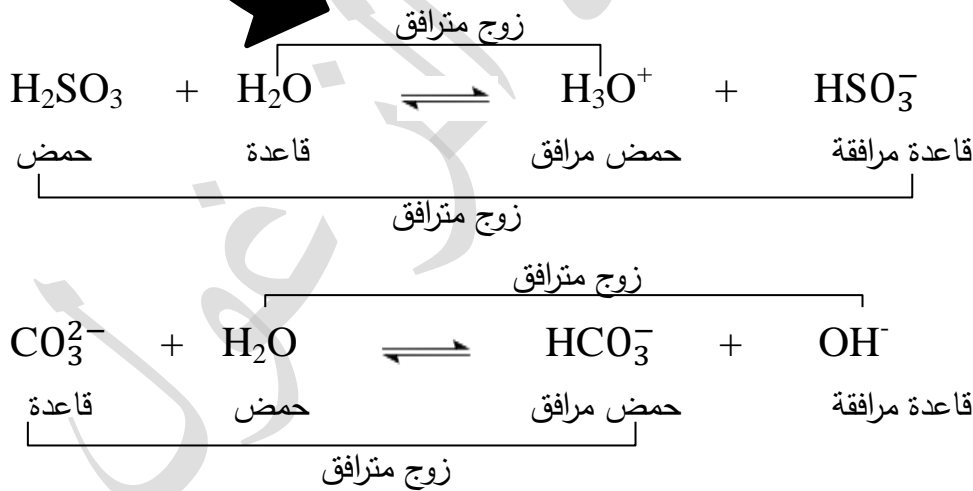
زوج مترافق

$H_2SO_3 + H_2O \rightleftharpoons H_3O^+ + HSO_3^-$

حمض قاعدة حمض مرافق قاعدة مرافقة

زوج مترافق

زوج مترافق

$CO_3^{2-} + H_2O \rightleftharpoons HCO_3^- + OH^-$

قاعدة حمض حمض مرافق قاعدة مرافقة

زوج مترافق